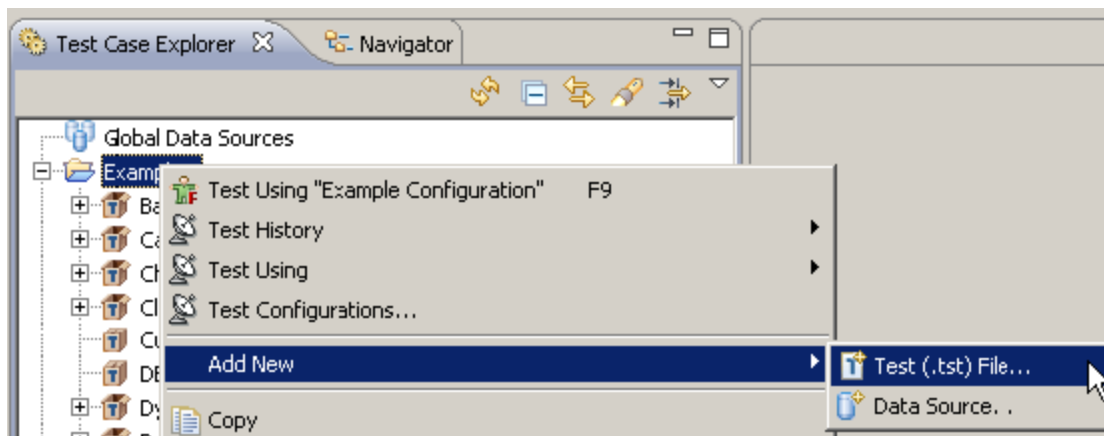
Test Case Explorer
Navigator

Global Data Sources
Examp
Ba
Ca
Ch
Cl
Cu
DE
Dy

Test Using "Example Configuration" F9
Test History
Test Using
Test Configurations...
Add New
Copy

Test (.tst) File...
Data Source. .